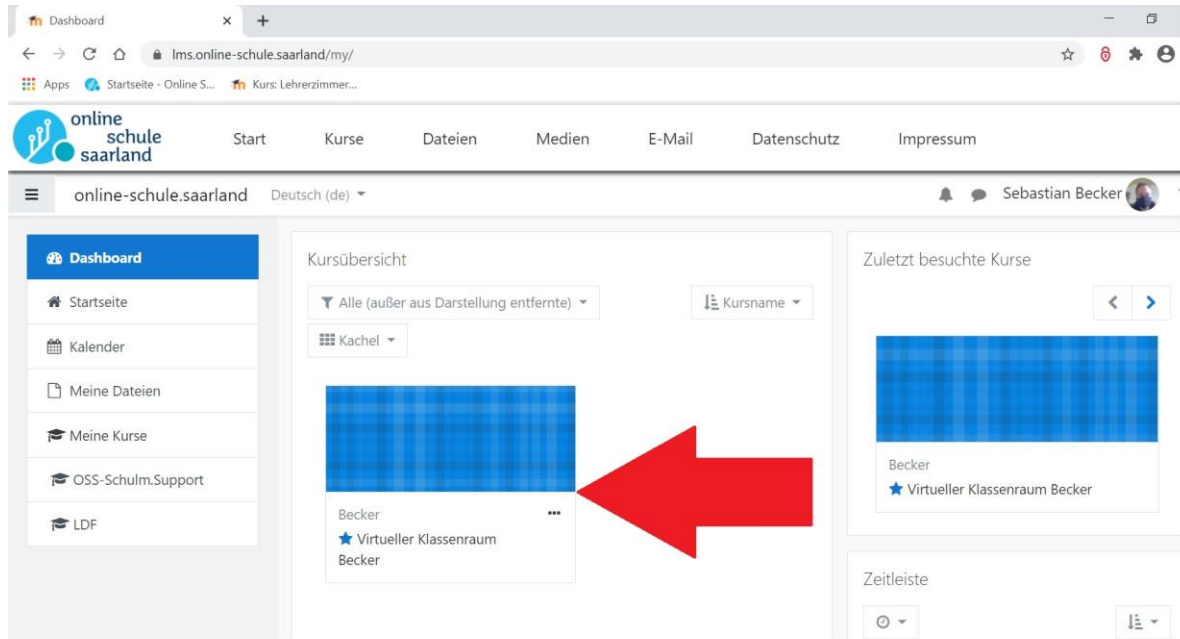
Dashboard ×  +

lms.online-schule.saarland/my/

Apps  Startseite - Online S...  Kurs: Lehrerzimmer...

online schule saarland

Start  Kurse  Dateien  Medien  E-Mail  Datenschutz  Impressum

online-schule.saarland  Deutsch (de)

Sebastian Becker

Dashboard

Startseite

Kalender

Meine Dateien

Meine Kurse

OSS-Schulm.Support

LDF

Kursübersicht

Alle (außer aus Darstellung entfernte)

Kursname

Kachel

Becker

...

Virtueller Klassenraum Becker

Zuletzt besuchte Kurse

Becker

Virtueller Klassenraum Becker

Zeitleiste